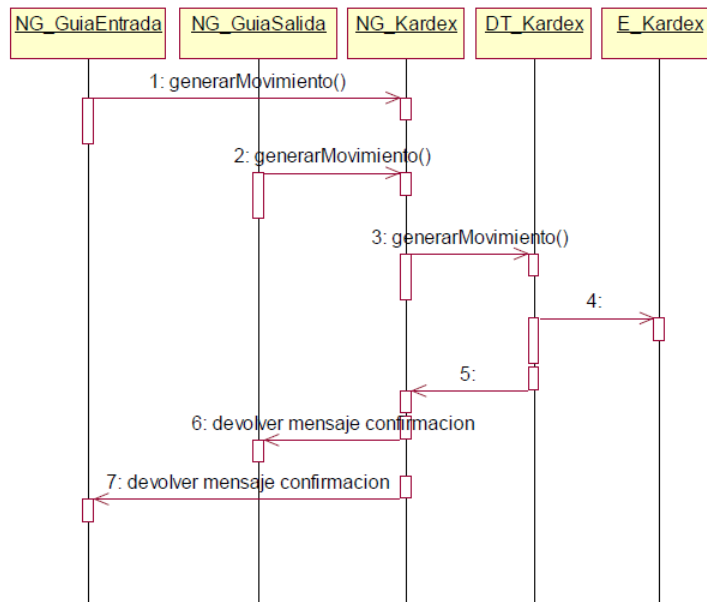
NG_GuiaEntrada

NG_GuiaSalida

NG_Kardex

DT_Kardex

E_Kardex

1: generarMovimiento()

2: generarMovimiento()

3: generarMovimiento()

4:

5:

6: devolver mensaje confirmacion

7: devolver mensaje confirmacion